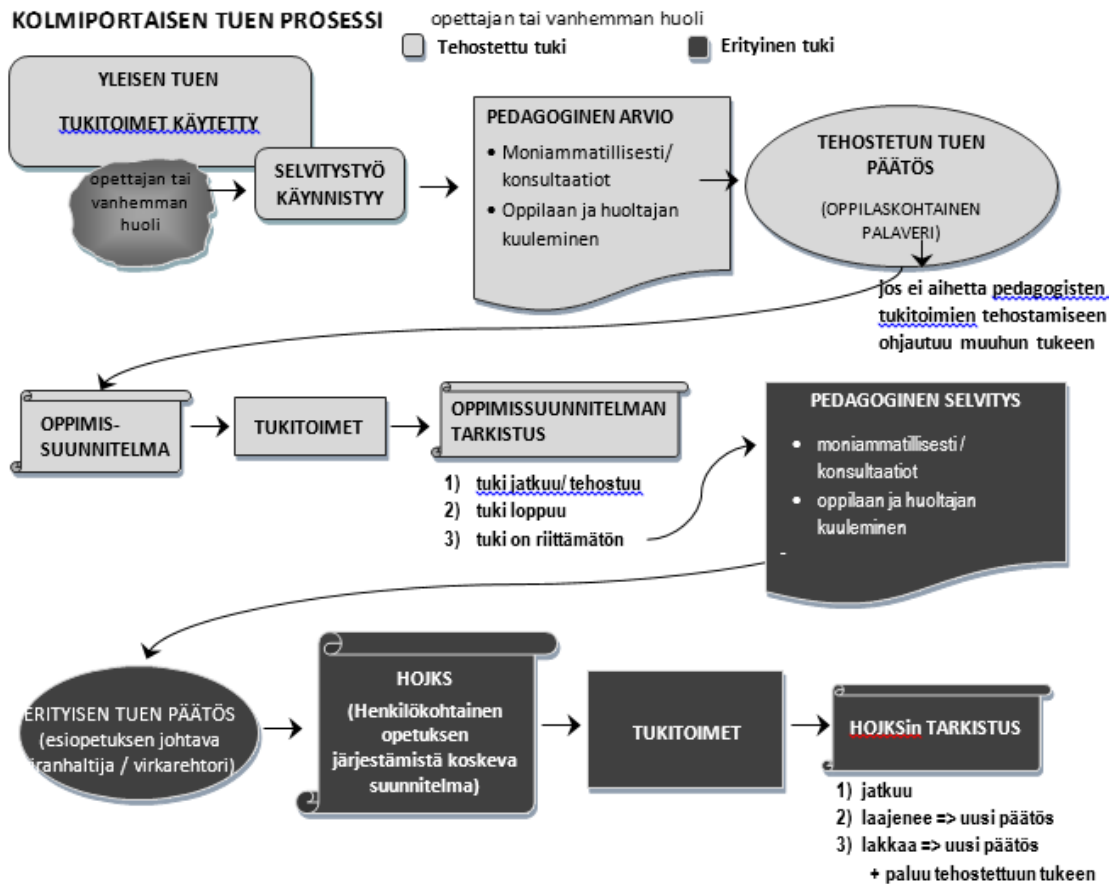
KOLMIPORTAISEN TUEN PROSESSI

opettajan tai vanhemman huoli

Tehostettu tuki

Erityinen tuki

YLEISEN TUEN

TUKITOIMET KÄYTETTY

opettajan tai vanhemman huoli

SELVITYSTYÖ KÄYNNISTYY

PEDAGOGINEN ARVIO

• Moniammatillisesti/ konsultaatiot

• Oppilaan ja huoltajan kuuleminen

TEHOSTETUN TUEN PÄÄTÖS

(OPPILASKOHTAINEN PALAVERI)

Jos ei aihetta pedagogisten tukitoimien tehostamiseen ohjautuu muuhun tukeen

OPPIMIS-SUUNNITELMA

TUKITOIMET

OPPIMISSUUNNITELMAN TARKISTUS

1) tuki jatkuu/ tehostuu
2) tuki loppuu
3) tuki on riittämätön

PEDAGOGINEN SELVITYS

• moniammatillisesti / konsultaatiot

• oppilaan ja huoltajan kuuleminen

-

ERITYISEN TUEN PÄÄTÖS (esiopetuksen johtava viranhaltija / virkarehtori)

HOJKS

(Henkilökohtainen opetuksen järjestämistä koskeva suunnitelma)

TUKITOIMET

HOJKSin TARKISTUS

1) jatkuu
2) laajenee => uusi päätös
3) lakkaa => uusi päätös
+ paluu tehostettuun tukeen